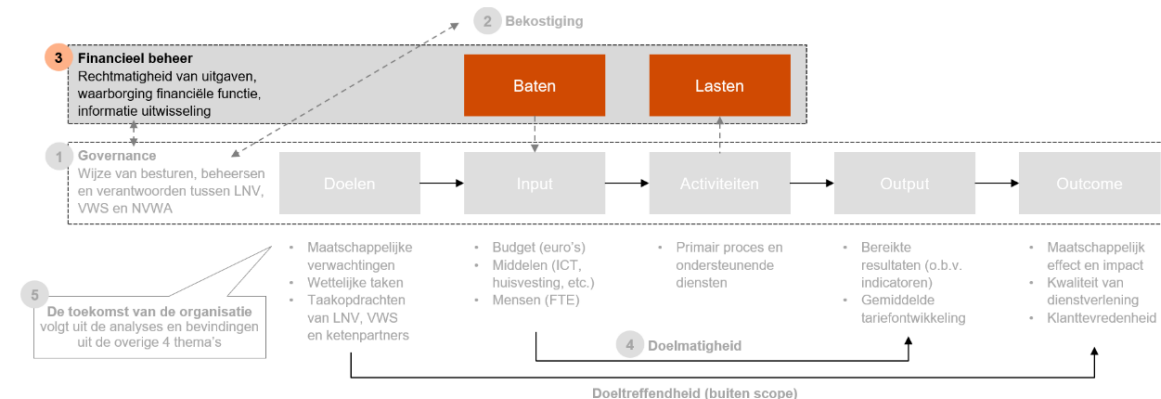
2 Bekostiging

3 Financieel beheer
Rechtmatigheid van uitgaven, waarborging financiële functie, informatie uitwisseling

Baten

Lasten

1 Governance
Wijze van besturen, beheersen en verantwoorden tussen LNV, VWS en NVWA

Doelen

Input

Activiteiten

Output

Outcome

- Maatschappelijke verwachtingen
- Wettelijke taken
- Taakopdrachten van LNV, VWS en ketenpartners

- Budget (euro's)
- Middelen (ICT, huisvesting, etc.)
- Mensen (FTE)

- Primair proces en ondersteunende diensten

- Bereikte resultaten (o.b.v. indicatoren)
- Gemiddelde tariefontwikkeling

- Maatschappelijk effect en impact
- Kwaliteit van dienstverlening
- Klanttevredenheid

5 De toekomst van de organisatie volgt uit de analyses en bevindingen uit de overige 4 thema's

4 Doelmatigheid

Doeltreffendheid (buiten scope)